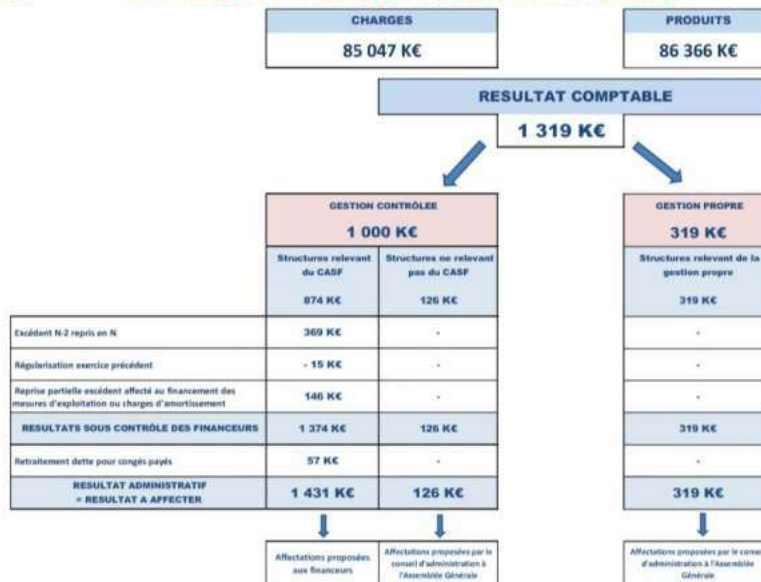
CHARGES

85 047 K€

PRODUITS

86 366 K€

RESULTAT COMPTABLE

1 319 K€

| | GESTION CONTRÔLEE 1 000 K€ | | GESTION PROPRE 319 K€ |
|---|---|---|---|
| | Structures relevant du CASF 874 K€ | Structures ne relevant pas du CASF 126 K€ | Structures relevant de la gestion propre 319 K€ |
| Excédent N-2 repris en N | 369 K€ | - | - |
| Régularisation exercice précédent | - 15 K€ | - | - |
| Reprise partielle excédent affecté au financement des mesures d'exploitation ou charges d'amortissement | 146 K€ | - | - |
| RESULTATS SOUS CONTRÔLE DES FINANCEURS | 1 374 K€ | 126 K€ | 319 K€ |
| Retraitement dette pour congés payés | 57 K€ | - | - |
| RESULTAT ADMINISTRATIF = RESULTAT A AFFECTER | 1 431 K€ | 126 K€ | 319 K€ |

Affectations proposées aux financeurs

Affectations proposées par le conseil d'administration à l'Assemblée Générale

Affectations proposées par le conse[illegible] d'administration à l'Assemblée Générale